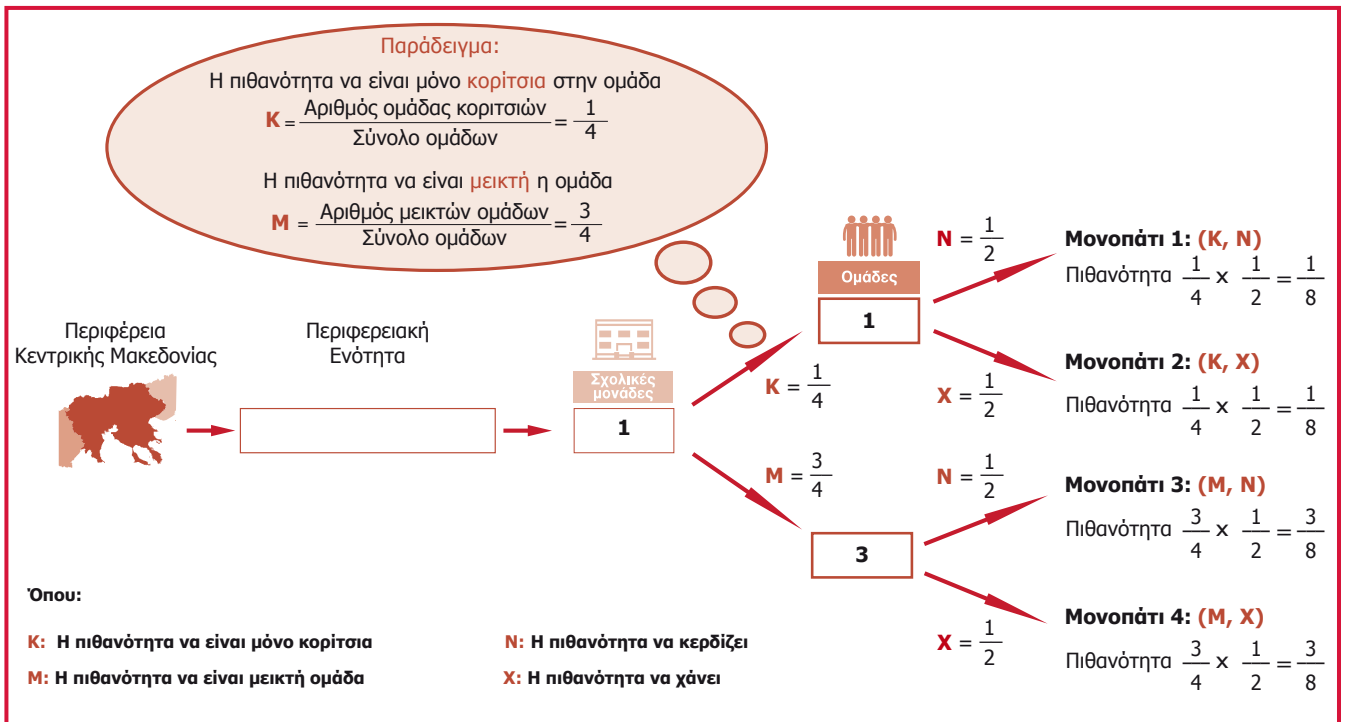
Παράδειγμα:

Η πιθανότητα να είναι μόνο κορίτσια στην ομάδα

$K = \frac{\text{Αριθμός ομάδας κοριτσιών}}{\text{Σύνολο ομάδων}} = \frac{1}{4}$

Η πιθανότητα να είναι μεικτή η ομάδα

$M = \frac{\text{Αριθμός μεικτών ομάδων}}{\text{Σύνολο ομάδων}} = \frac{3}{4}$

Περιφέρεια Κεντρικής Μακεδονίας

Περιφερειακή Ενότητα

Σχολικές μονάδες

1

$K = \frac{1}{4}$

$M = \frac{3}{4}$

Ομάδες

1

3

$N = \frac{1}{2}$

$X = \frac{1}{2}$

$N = \frac{1}{2}$

$X = \frac{1}{2}$

Μονοπάτι 1: (K, N)
Πιθανότητα $\frac{1}{4} \times \frac{1}{2} = \frac{1}{8}$

Μονοπάτι 2: (K, X)
Πιθανότητα $\frac{1}{4} \times \frac{1}{2} = \frac{1}{8}$

Μονοπάτι 3: (M, N)
Πιθανότητα $\frac{3}{4} \times \frac{1}{2} = \frac{3}{8}$

Μονοπάτι 4: (M, X)
Πιθανότητα $\frac{3}{4} \times \frac{1}{2} = \frac{3}{8}$

Όπου:

K: Η πιθανότητα να είναι μόνο κορίτσια

M: Η πιθανότητα να είναι μεικτή ομάδα

N: Η πιθανότητα να κερδίζει

X: Η πιθανότητα να χάνει